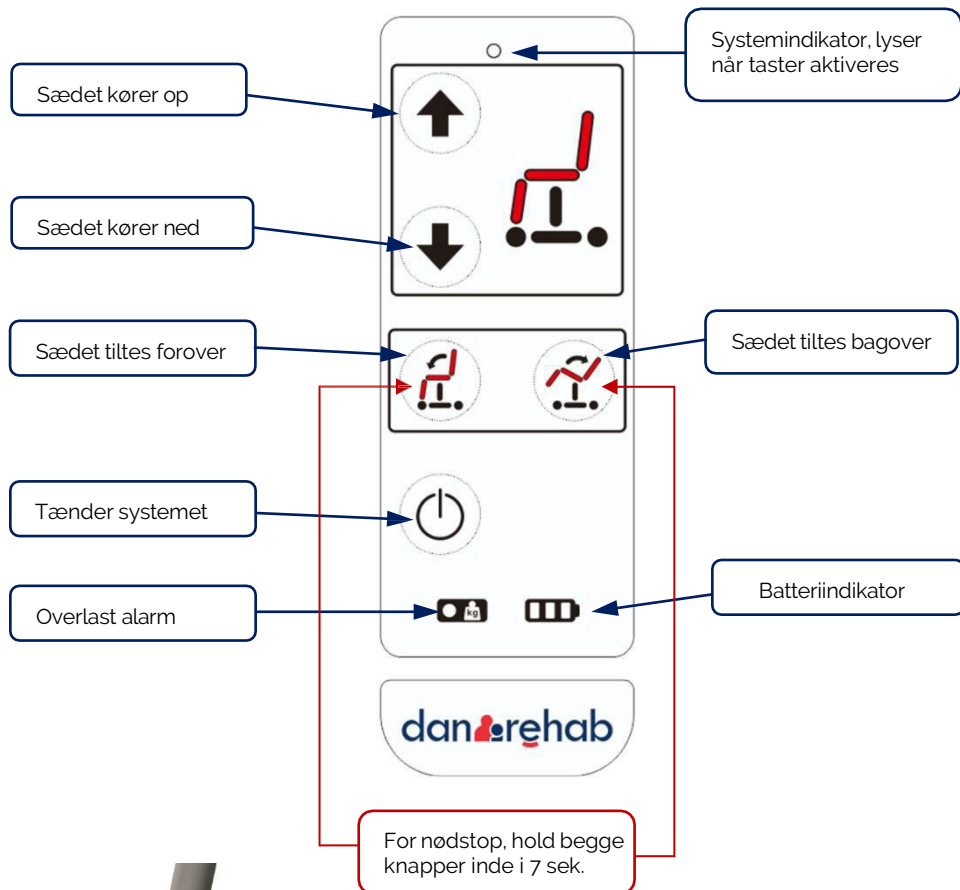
Systemindikator, lyser når taster aktiveres

Sædet kører op

Sædet kører ned

Sædet tiltes forover

Sædet tiltes bagover

Tænder systemet

Overlast alarm

kg

Batteriindikator

danrehab

For nødstop, hold begge knapper inde i 7 sek.